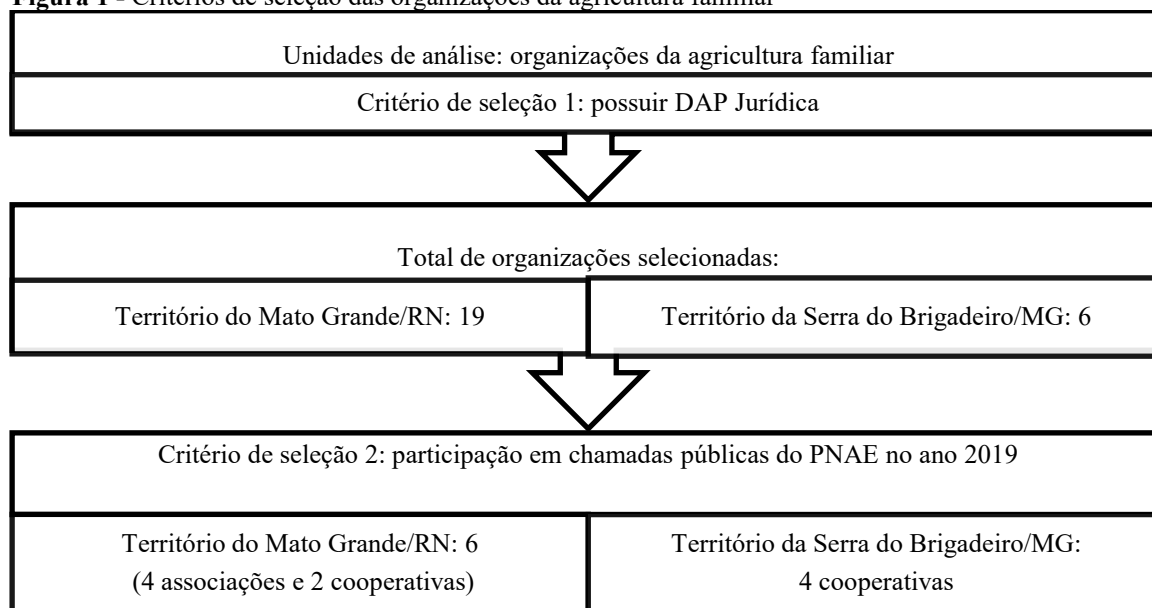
Figura 1 - Critérios de seleção das organizações da agricultura familiar

Unidades de análise: organizações da agricultura familiar

Critério de seleção 1: possuir DAP Jurídica

Total de organizações selecionadas:

Território do Mato Grande/RN: 19

Território da Serra do Brigadeiro/MG: 6

Critério de seleção 2: participação em chamadas públicas do PNAE no ano 2019

Território do Mato Grande/RN: 6 (4 associações e 2 cooperativas)

Território da Serra do Brigadeiro/MG: 4 cooperativas